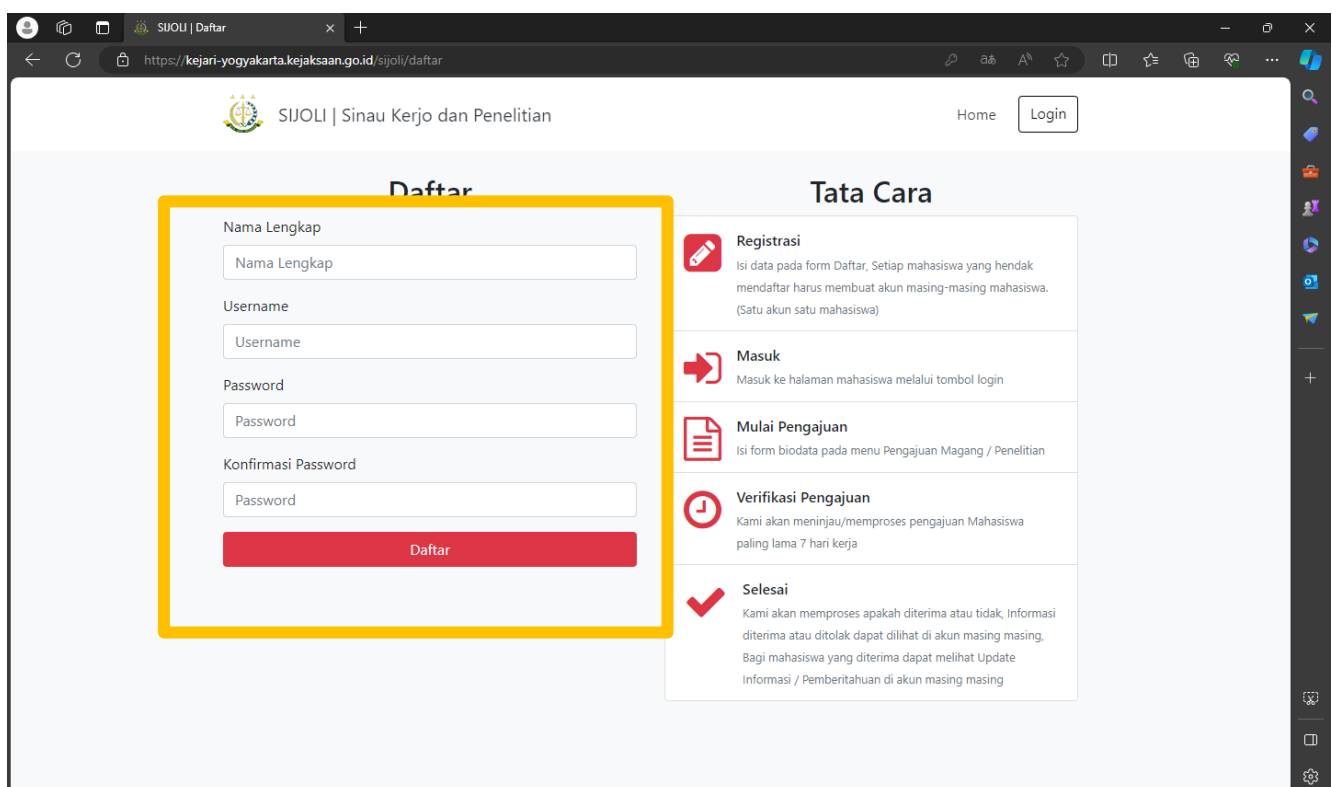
SIJOLI | Daftar

https://kejari-yogyakarta.kejaksaan.go.id/sijoli/daftar

SIJOLI | Sinau Kerjo dan Penelitian

Home

Login

Daftar

Nama Lengkap

Nama Lengkap

Username

Username

Password

Password

Konfirmasi Password

Password

Daftar

Tata Cara

Registrasi

Isi data pada form Daftar, Setiap mahasiswa yang hendak mendaftar harus membuat akun masing-masing mahasiswa. (Satu akun satu mahasiswa)

Masuk

Masuk ke halaman mahasiswa melalui tombol login

Mulai Pengajuan

Isi form biodata pada menu Pengajuan Magang / Penelitian

Verifikasi Pengajuan

Kami akan meninjau/memproses pengajuan Mahasiswa paling lama 7 hari kerja

Selesai

Kami akan memproses apakah diterima atau tidak, Informasi diterima atau ditolak dapat dilihat di akun masing masing, Bagi mahasiswa yang diterima dapat melihat Update Informasi / Pemberitahuan di akun masing masing